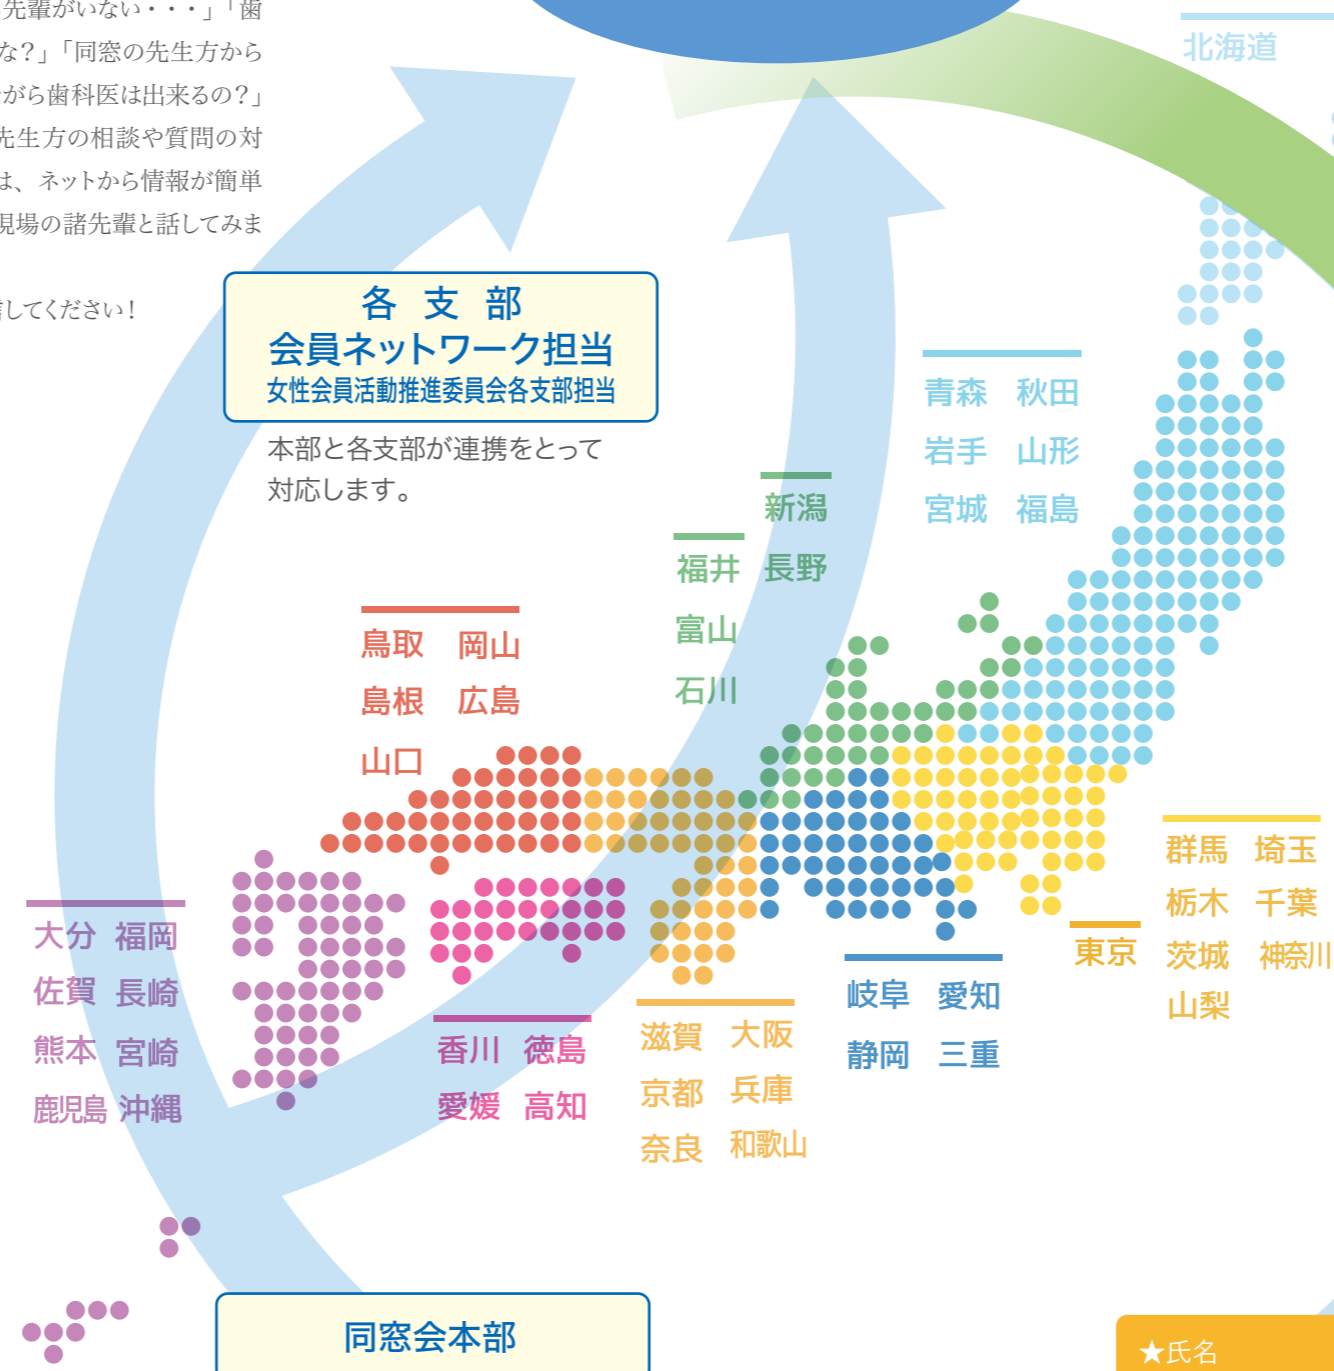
先輩がいない・・・」「歯
な?」「同窓の先生方から
がら歯科医は出来るの?」
先生方の相談や質問の対
は、ネットから情報が簡単
現場の諸先輩と話してみま

してください!

各 支 部
会員ネットワーク担当
女性会員活動推進委員会各支部担当

本部と各支部が連携をとって対応します。

北海道

青森 秋田
岩手 山形
宮城 福島

新潟
福井 長野
富山
石川

鳥取 岡山
島根 広島
山口

大分 福岡
佐賀 長崎
熊本 宮崎
鹿児島 沖縄

香川 徳島
愛媛 高知

滋賀 大阪
京都 兵庫
奈良 和歌山

岐阜 愛知
静岡 三重

東京

群馬 埼玉
栃木 千葉
茨城 神奈川
山梨

同窓会本部

★氏名